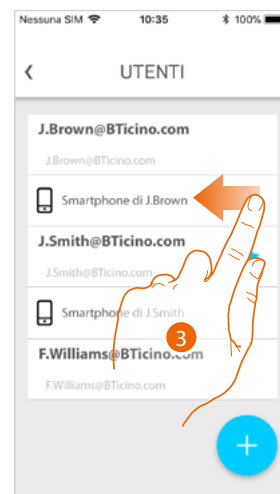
Nessuna SIM 10:35 100%

UTENTI

J.Brown@BTicino.com

J.Brown@BTicino.com

Smartphone di J.Brown

J.Smith@BTicino.com

J.Smith@BTicino.com

Smartphone di J.Smith

3

F.Williams@BTicino.com

F.Williams@BTicino.com

+